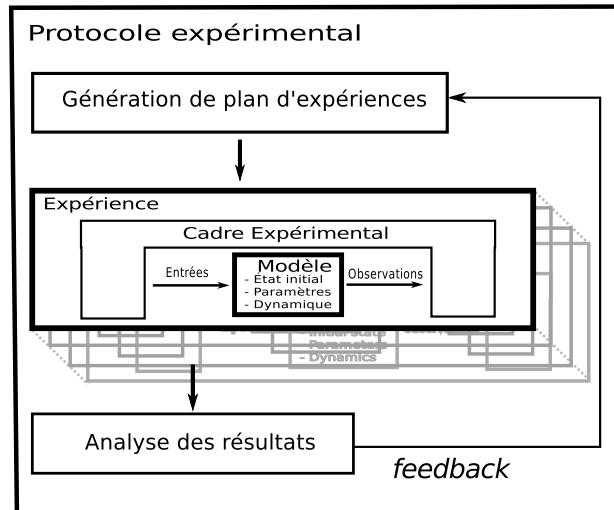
Protocole expérimental

Génération de plan d'expériences

Expérience

Cadre Expérimental

Entrées

Modèle
- État initial
- Paramètres
- Dynamique

Observations

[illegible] state
Parameters
- Dynamics

Analyse des résultats

feedback